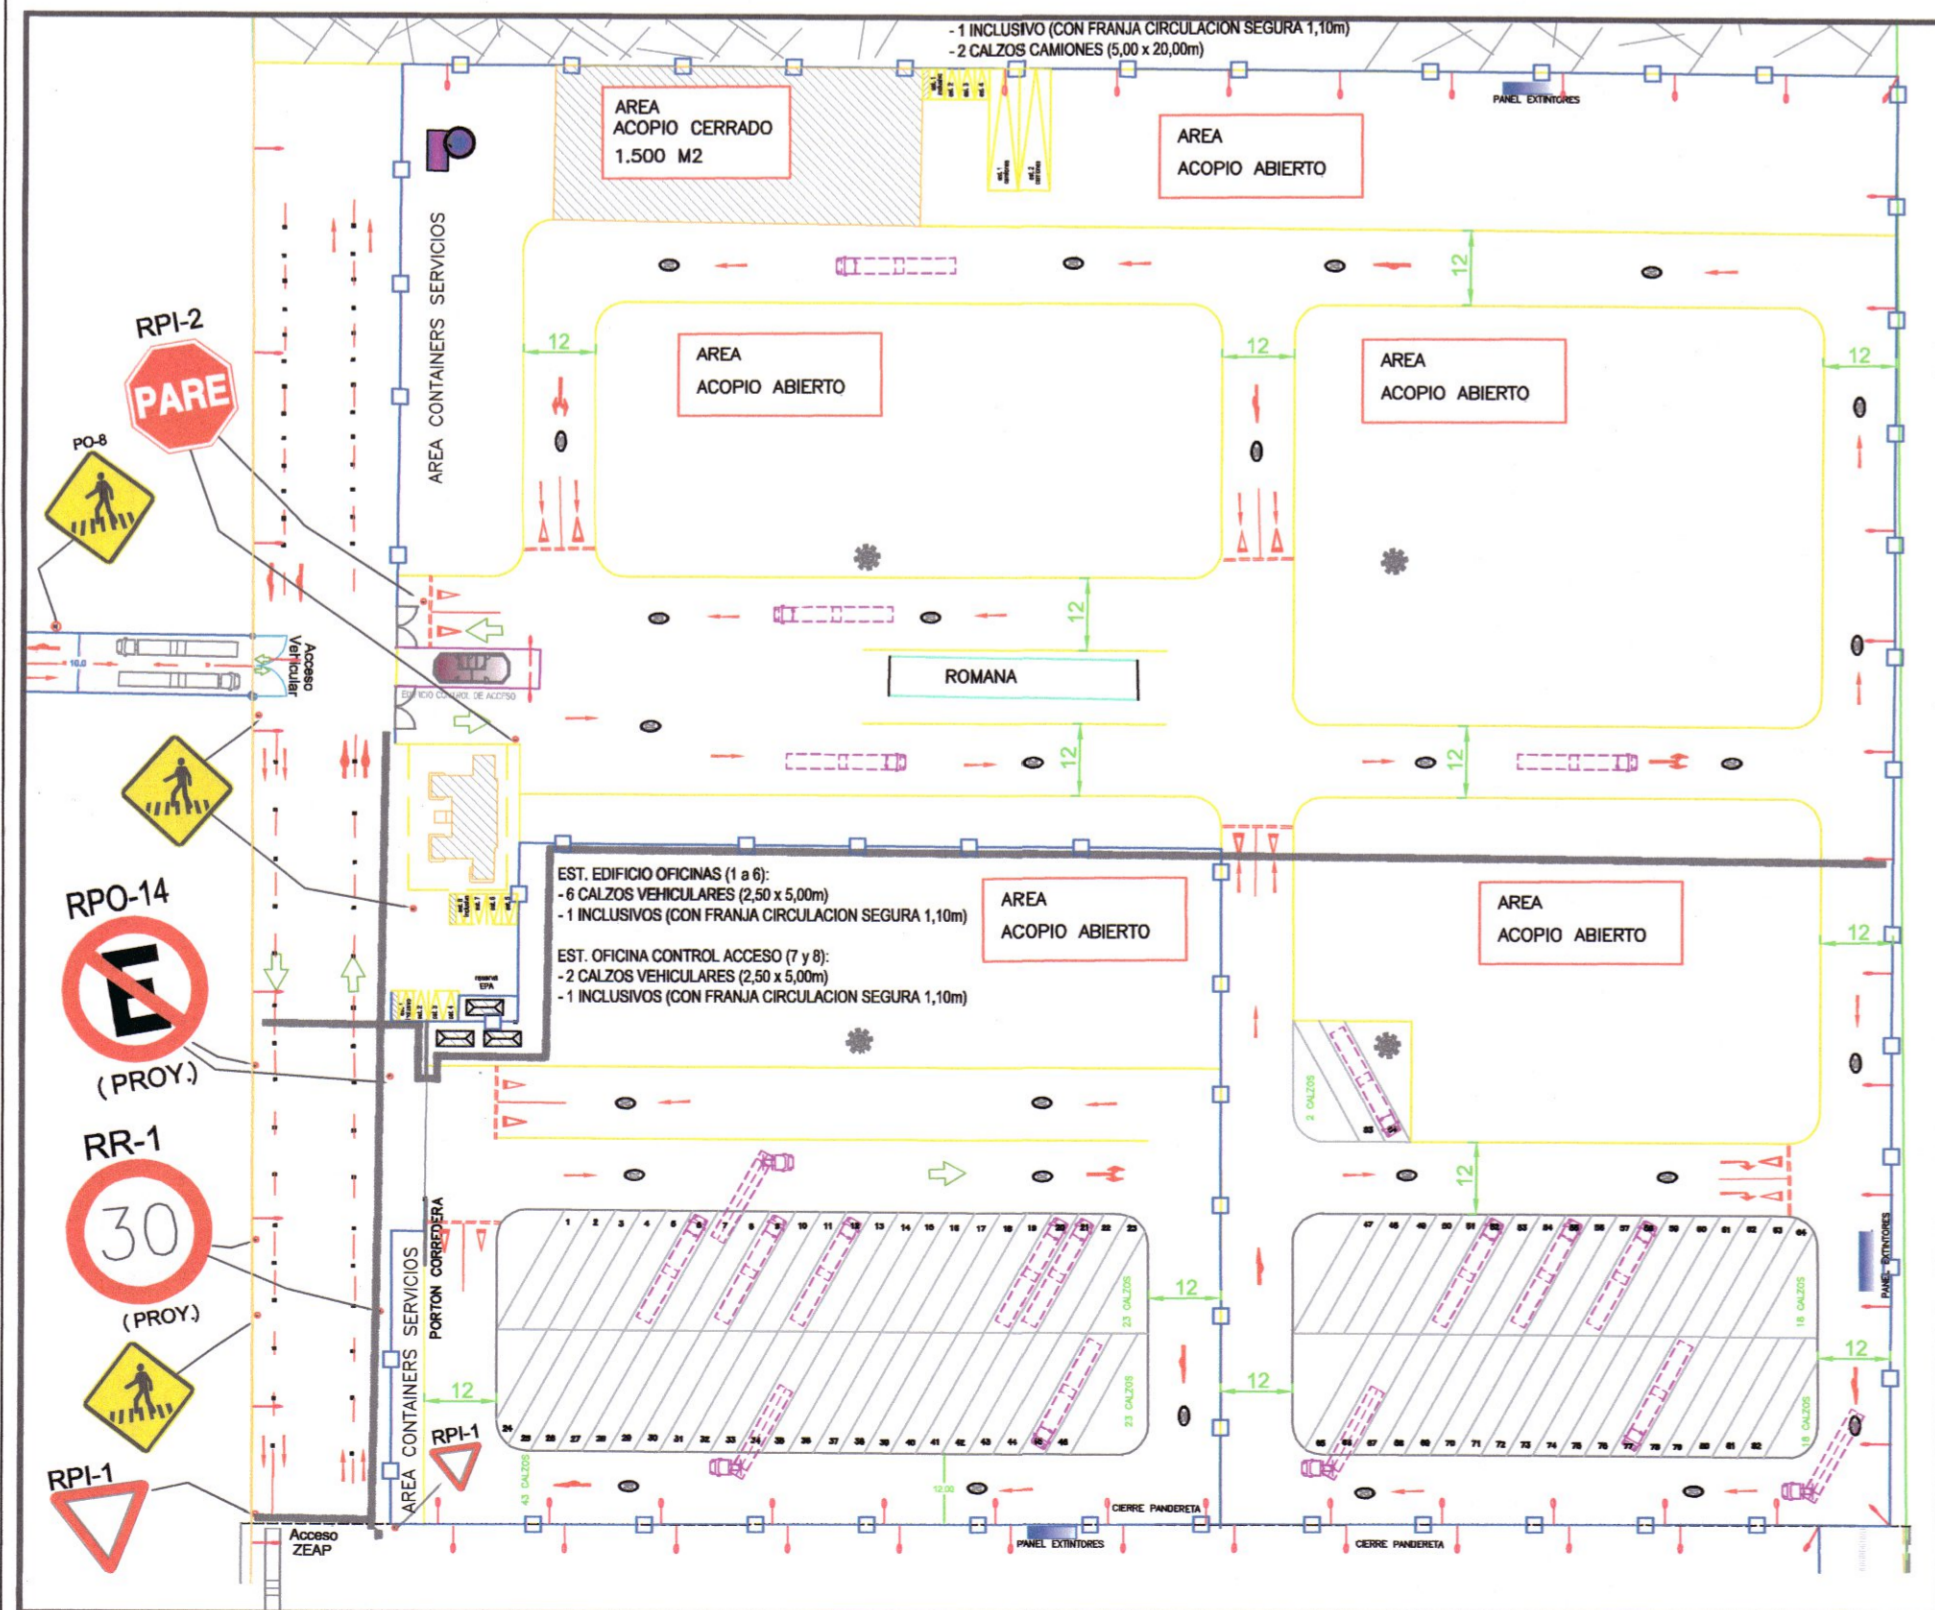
- 1 INCLUSIVO (CON FRANJA CIRCULACION SEGURA 1,10m)
- 2 CALZOS CAMIONES (5,00 x 20,00m)

PANEL EXTINTORES

AREA ACOPIO CERRADO 1.500 M2

AREA ACOPIO ABIERTO

AREA CONTAINERS SERVICIOS

RPI-2

PARE

PO-8

12

AREA ACOPIO ABIERTO

12

AREA ACOPIO ABIERTO

12

12

12

Acceso Vehicular

ROMANA

EDIFICIO CONTROL DE ACCESO

12

12

EST. EDIFICIO OFICINAS (1 a 6):
- 6 CALZOS VEHICULARES (2,50 x 5,00m)
- 1 INCLUSIVOS (CON FRANJA CIRCULACION SEGURA 1,10m)

EST. OFICINA CONTROL ACCESO (7 y 8):
- 2 CALZOS VEHICULARES (2,50 x 5,00m)
- 1 INCLUSIVOS (CON FRANJA CIRCULACION SEGURA 1,10m)

AREA ACOPIO ABIERTO

AREA ACOPIO ABIERTO

12

RPO-14

E

( PROY.)

reserva EPA

2 CALZOS

RR-1

30

( PROY.)

12

PORTON CORREDERA

AREA CONTAINERS SERVICIOS

12

23 CALZOS

23 CALZOS

12

12

16 CALZOS

16 CALZOS

12

PANEL EXTINTORES

RPI-1

RPI-1

43 CALZOS

12,00

CIERRE PANDERETA

Acceso ZEAP

PANEL EXTINTORES

CIERRE PANDERETA